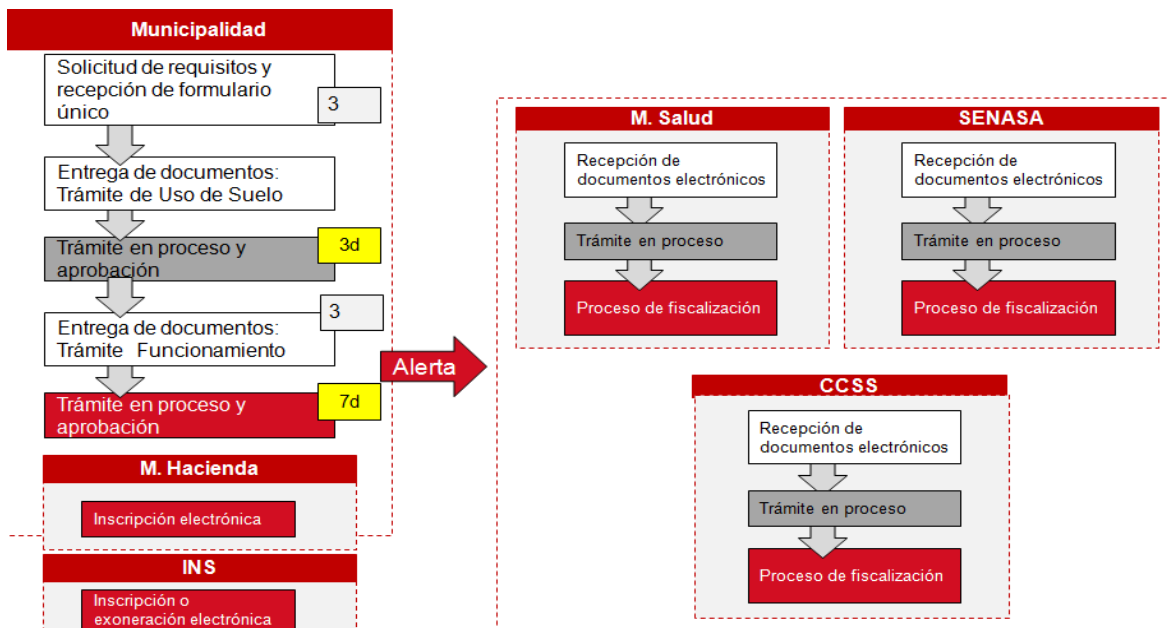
Municipalidad

Solicitud de requisitos y recepción de formulario único

3

Entrega de documentos: Trámite de Uso de Suelo

Trámite en proceso y aprobación

3d

3

Entrega de documentos: Trámite Funcionamiento

Trámite en proceso y aprobación

7d

M. Hacienda

Inscripción electrónica

INS

Inscripción o exoneración electrónica

Alerta

M. Salud

Recepción de documentos electrónicos

Trámite en proceso

Proceso de fiscalización

SENASA

Recepción de documentos electrónicos

Trámite en proceso

Proceso de fiscalización

CCSS

Recepción de documentos electrónicos

Trámite en proceso

Proceso de fiscalización